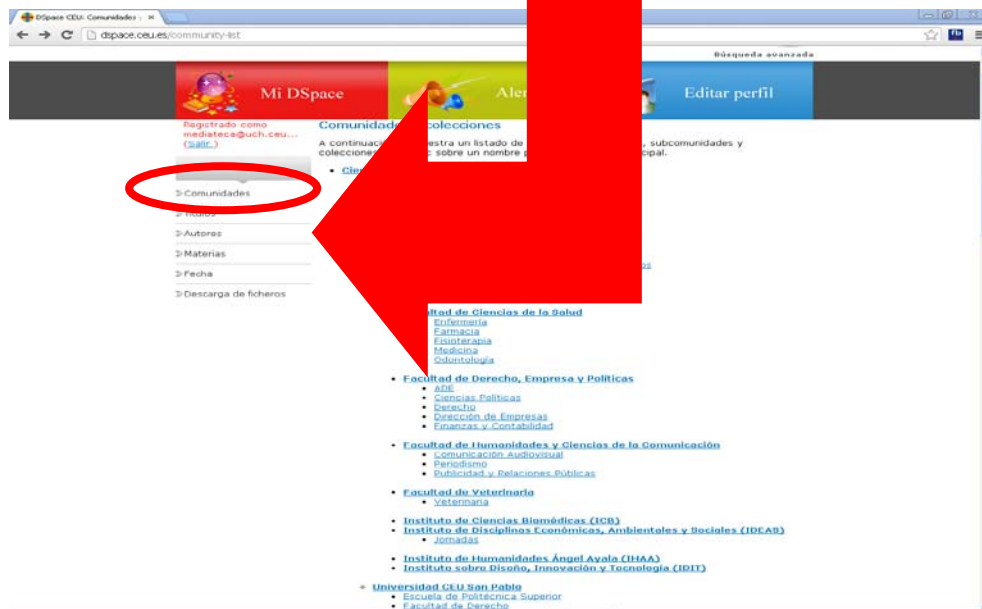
DSpace CEU: Comunidades ×

dspace.ceu.es/community-list

Búsqueda avanzada

Mi DSpace

Aler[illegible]

Editar perfil

Registrado como mediateca@uch.ceu... (Salir.)

Comunidades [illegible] colecciones

A continuació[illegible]estra un listado de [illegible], subcomunidades y colecciones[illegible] sobre un nombre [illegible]cipal.

• Cie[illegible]

Comunidades
Títulos
Autores
Materias
Fecha
Descarga de ficheros

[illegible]ltad de Ciencias de la Salud
• Enfermería
• Farmacia
• Fisioterapia
• Medicina
• Odontología

• Facultad de Derecho, Empresa y Políticas
• ADE
• Ciencias Políticas
• Derecho
• Dirección de Empresas
• Finanzas y Contabilidad

• Facultad de Humanidades y Ciencias de la Comunicación
• Comunicación Audiovisual
• Periodismo
• Publicidad y Relaciones Públicas

• Facultad de Veterinaria
• Veterinaria

• Instituto de Ciencias Biomédicas (ICB)
• Instituto de Disciplinas Económicas, Ambientales y Sociales (IDEAS)
• Jornadas

• Instituto de Humanidades Ángel Ayala (IHAA)
• Instituto sobre Diseño, Innovación y Tecnología (IDIT)

• Universidad CEU San Pablo
• Escuela de Politécnica Superior
• Facultad de Derecho